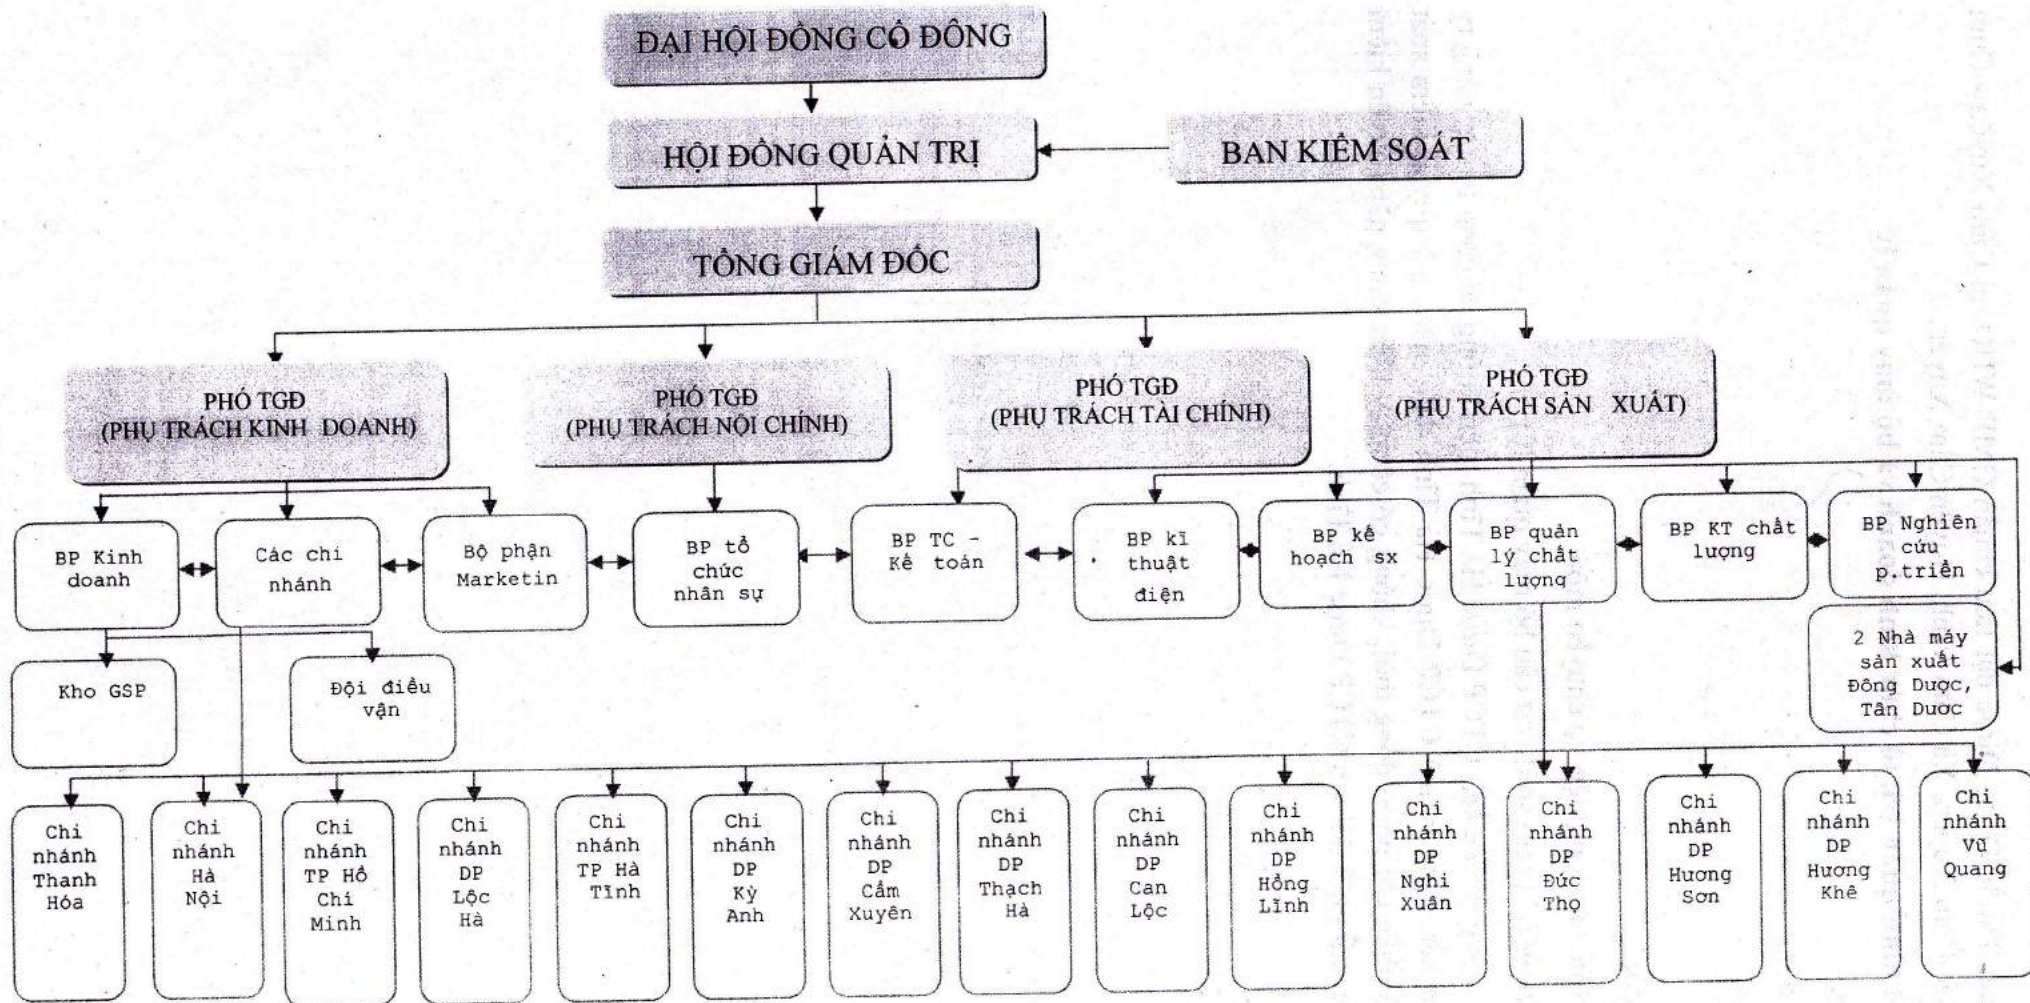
ĐẠI HỘI ĐỒNG CỔ ĐÔNG

HỘI ĐỒNG QUẢN TRỊ

BAN KIỂM SOÁT

TỔNG GIÁM ĐỐC

PHÓ TGĐ (PHỤ TRÁCH KINH DOANH)

PHÓ TGĐ (PHỤ TRÁCH NỘI CHÍNH)

PHÓ TGĐ (PHỤ TRÁCH TÀI CHÍNH)

PHÓ TGĐ (PHỤ TRÁCH SẢN XUẤT)

BP Kinh doanh

Các chi nhánh

Bộ phận Marketin

BP tổ chức nhân sự

BP TC - Kế toán

BP kĩ thuật điện

BP kế hoạch sx

BP quản lý chất lượng

BP KT chất lượng

BP Nghiên cứu p.triển

2 Nhà máy sản xuất Đông Dược, Tân Dược

Kho GSP

Đội điều vận

Chi nhánh Thanh Hóa

Chi nhánh Hà Nội

Chi nhánh TP Hồ Chí Minh

Chi nhánh DP Lộc Hà

Chi nhánh TP Hà Tĩnh

Chi nhánh DP Kỳ Anh

Chi nhánh DP Cẩm Xuyên

Chi nhánh DP Thạch Hà

Chi nhánh DP Can Lộc

Chi nhánh DP Hồng Lĩnh

Chi nhánh DP Nghi Xuân

Chi nhánh DP Đức Thọ

Chi nhánh DP Hương Sơn

Chi nhánh DP Hương Khê

Chi nhánh Vũ Quang